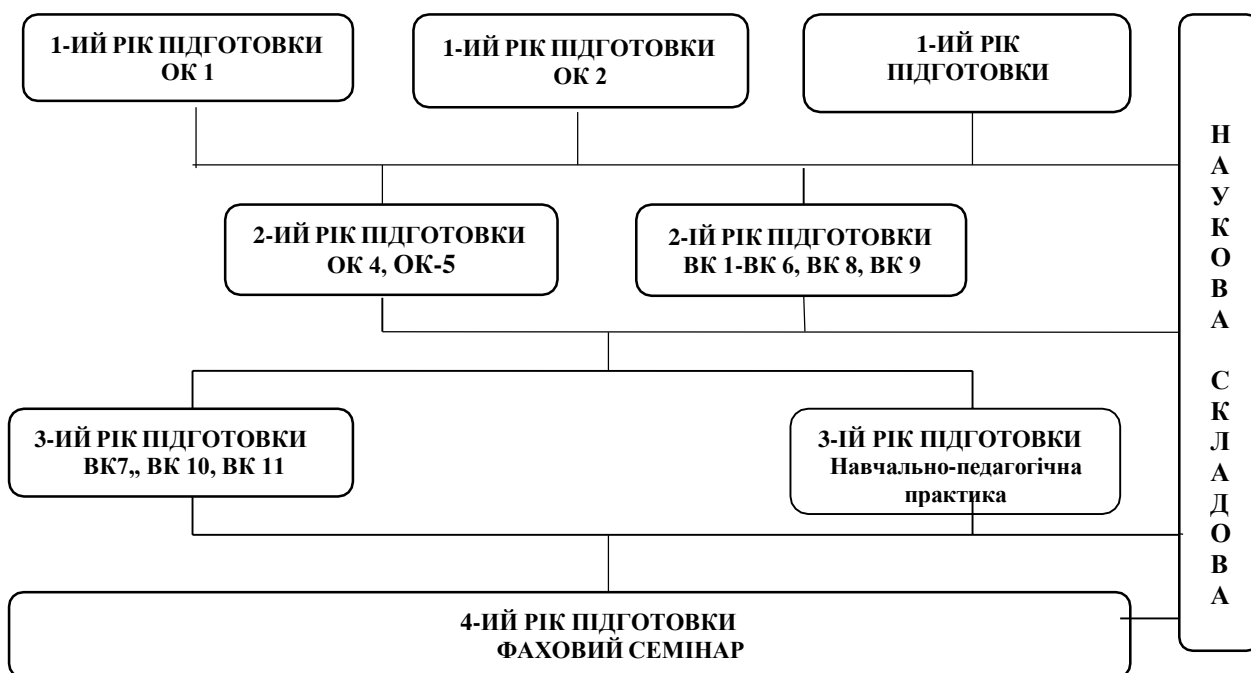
1-ИЙ РІК ПІДГОТОВКИ
ОК 1

1-ИЙ РІК ПІДГОТОВКИ
ОК 2

1-ИЙ РІК
ПІДГОТОВКИ

Н
А
У
К
О
В
А

С
К
Л
А
Д
О
В
А

2-ИЙ РІК ПІДГОТОВКИ
ОК 4, ОК-5

2-ІЙ РІК ПІДГОТОВКИ
ВК 1-ВК 6, ВК 8, ВК 9

3-ИЙ РІК ПІДГОТОВКИ
ВК7,, ВК 10, ВК 11

3-ІЙ РІК ПІДГОТОВКИ
Навчально-педагогічна практика

4-ИЙ РІК ПІДГОТОВКИ
ФАХОВИЙ СЕМІНАР